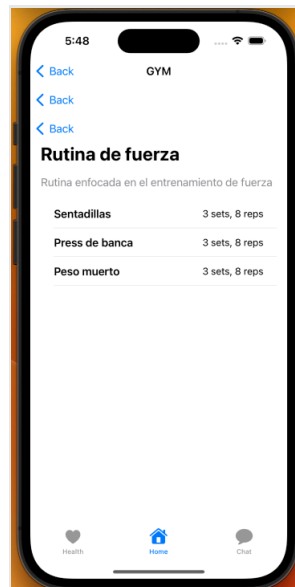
5:48

Back GYM

Back

Back

Rutina de fuerza

Rutina enfocada en el entrenamiento de fuerza

| Sentadillas | 3 sets, 8 reps |
|---|---|
| Press de banca | 3 sets, 8 reps |
| Peso muerto | 3 sets, 8 reps |

Health Home Chat